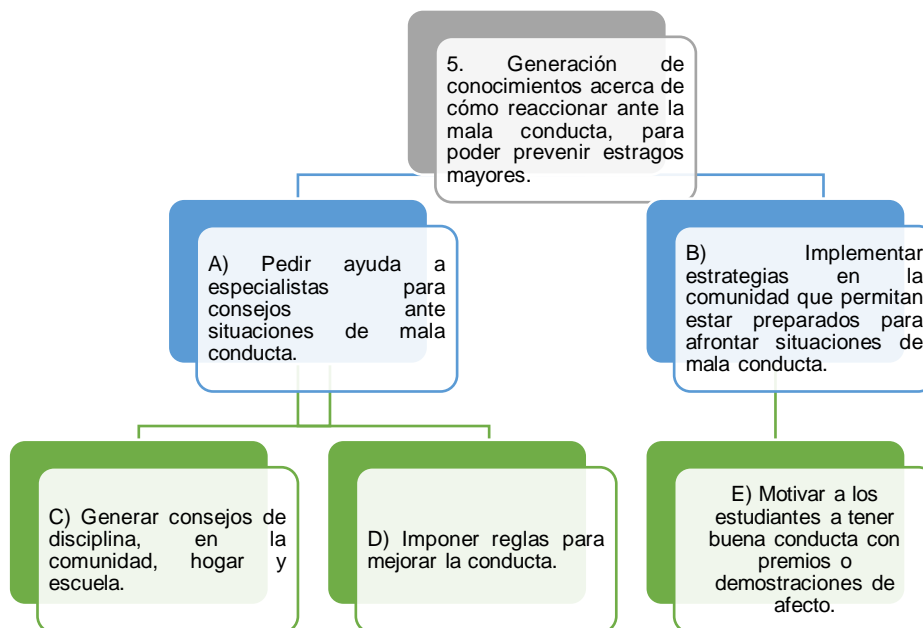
5. Generación de conocimientos acerca de cómo reaccionar ante la mala conducta, para poder prevenir estragos mayores.

A) Pedir ayuda a especialistas para consejos ante situaciones de mala conducta.

B) Implementar estrategias en la comunidad que permitan estar preparados para afrontar situaciones de mala conducta.

C) Generar consejos de disciplina, en la comunidad, hogar y escuela.

D) Imponer reglas para mejorar la conducta.

E) Motivar a los estudiantes a tener buena conducta con premios o demostraciones de afecto.